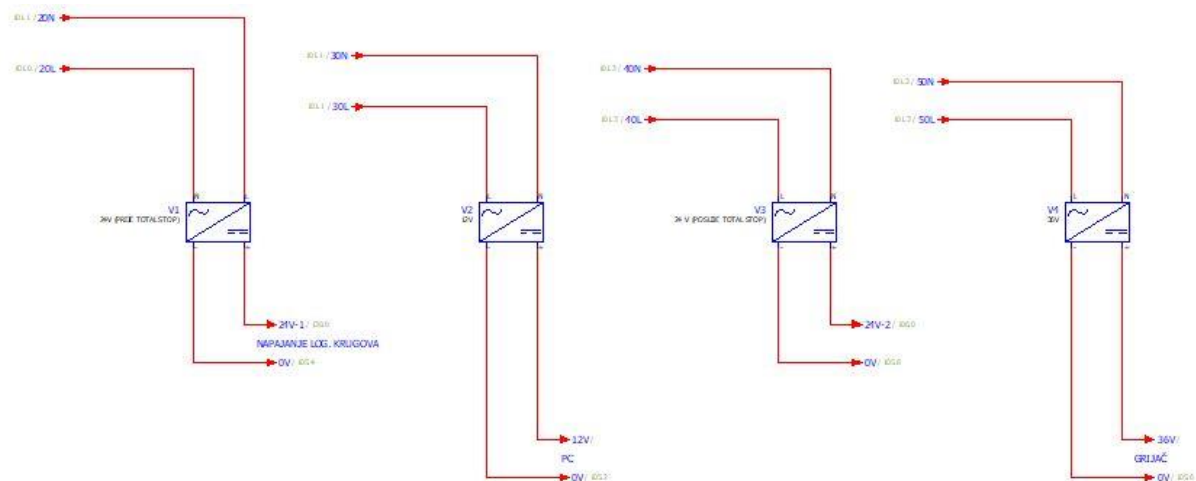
ID11 / 20N
ID10 / 20L
V1
24V (PRIJE TOTALSTOP)
N
L
24V-1 / ID10
NAPAJANJE LOG. KRUGOVA
0V / ID14

ID11 / 30N
ID11 / 30L
V2
12V
L
N
12V /
PC
0V / ID17

ID17 / 40N
ID17 / 40L
V3
24 V (POSLIJE TOTALSTOP)
L
N
24V-2 / ID10
0V / ID18

ID12 / 50N
ID17 / 50L
V4
36V
L
N
36V /
GRIJAČ
0V / ID10